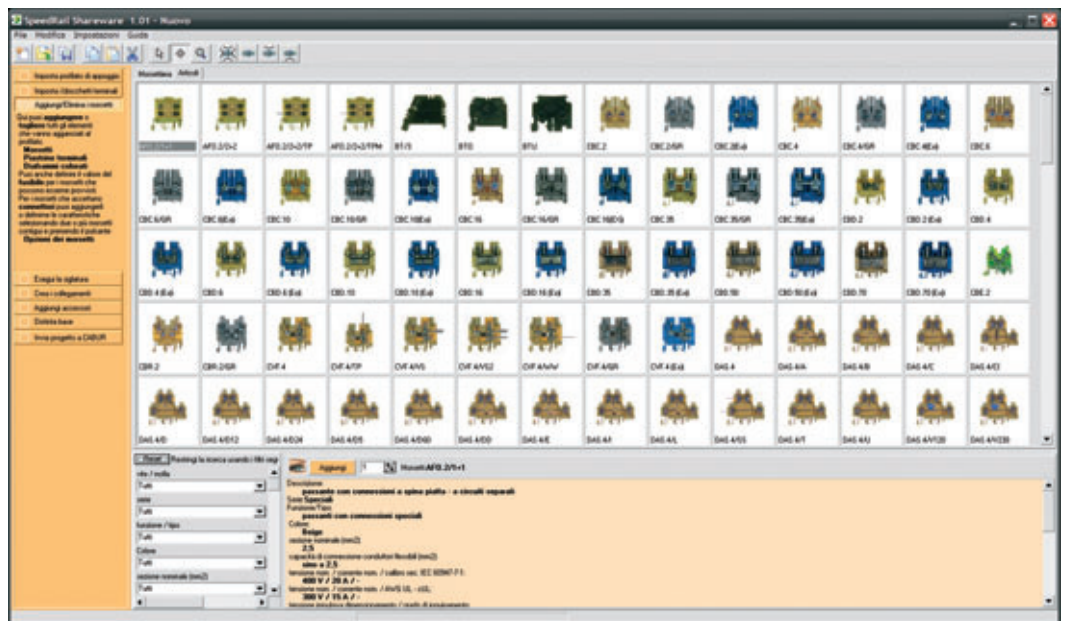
SpeedRail Shareware 1.01 - Nuovo

File Modifica Impostazioni Guida

Imposta profilato di appoggio
Imposta blocchetti terminali
Aggiungi/Elimina morsetti

Qui puoi aggiungere o togliere tutti gli elementi che vanno aggiunti al profilato:
Morsetti
Piastrine terminali
Distanze calcoli
Puoi anche definire il valore del fusibile per i morsetti che possono ospitare fusibili.
Per i morsetti che accettano connettori puoi aggiungerli e definire le caratteristiche selezionando due o più morsetti contigui e premendo il pulsante Opzioni dei morsetti

Esegui le siglature
Crea i collegamenti
Aggiungi accessori
Definisci base
Invia progetto a CABUR

Morsettiera Articoli

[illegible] | AFS.2/D+2 | AFS.2/D+2/TP | AFS.2/D+2/TPM | BT/5 | BTO | BTU | CBC.2 | CBC.2/GR | CBC.2Ex | CBC.4 | CBC.4/GR | CBC.4Ex | CBC.6
CBC.6/GR | CBC.6Ex | CBC.10 | CBC.10/GR | CBC.10Ex | CBC.16 | CBC.16/GR | CBC.16EX | CBC.35 | CBC.35/GR | CBC.35Ex | CBD.2 | CBD.2 Ex | CBD.4
CBD.4 Ex | CBD.6 | CBD.6 Ex | CBD.10 | CBD.10 Ex | CBD.16 | CBD.16 Ex | CBD.35 | CBD.35 Ex | CBD.50 | CBD.50 Ex | CBD.70 | CBD.70 Ex | CBE.2
CBR.2 | CBR.2/GR | CVF.4 | CVF.4/TP | CVF.4/VS | CVF.4/VS2 | CVF.4/VW | CVF.4/GR | CVF.4 Ex | DAS.4 | DAS.4/A | DAS.4/B | DAS.4/C | DAS.4/D
DAS.4/D | DAS.4/D12 | DAS.4/D24 | DAS.4/D5 | DAS.4/D60 | DAS.4/DD | DAS.4/E | DAS.4/I | DAS.4/L | DAS.4/SS | DAS.4/T | DAS.4/U | DAS.4/V120 | DAS.4/V230

Reset Restringi la ricerca usando i filtri seg
vite / molla
Tutti
serie
Tutti
funzione / tipo
Tutti
Colore
Tutti
sezione nominale (mm2)
Tutti

Aggiungi 1 Morsetti AFS.2/D+2

Descrizione
passante con connessioni a spina piatta - a circuiti separati
Serie Speciali
Funzione/Tipo
passanti con connessioni speciali
Colore
Beige
sezione nominale (mm2)
2.5
capacità di connessione conduttori flessibili (mm2)
sino a 2.5
tensione nom. / corrente nom. / calibro sec. IEC 60947-7-1:
400 V / 20 A / -
tensione nom. / corrente nom. / AWG UL - cUL:
300 V / 15 A / -
tensione impulsiva dimensionamento / grado di inquinamento